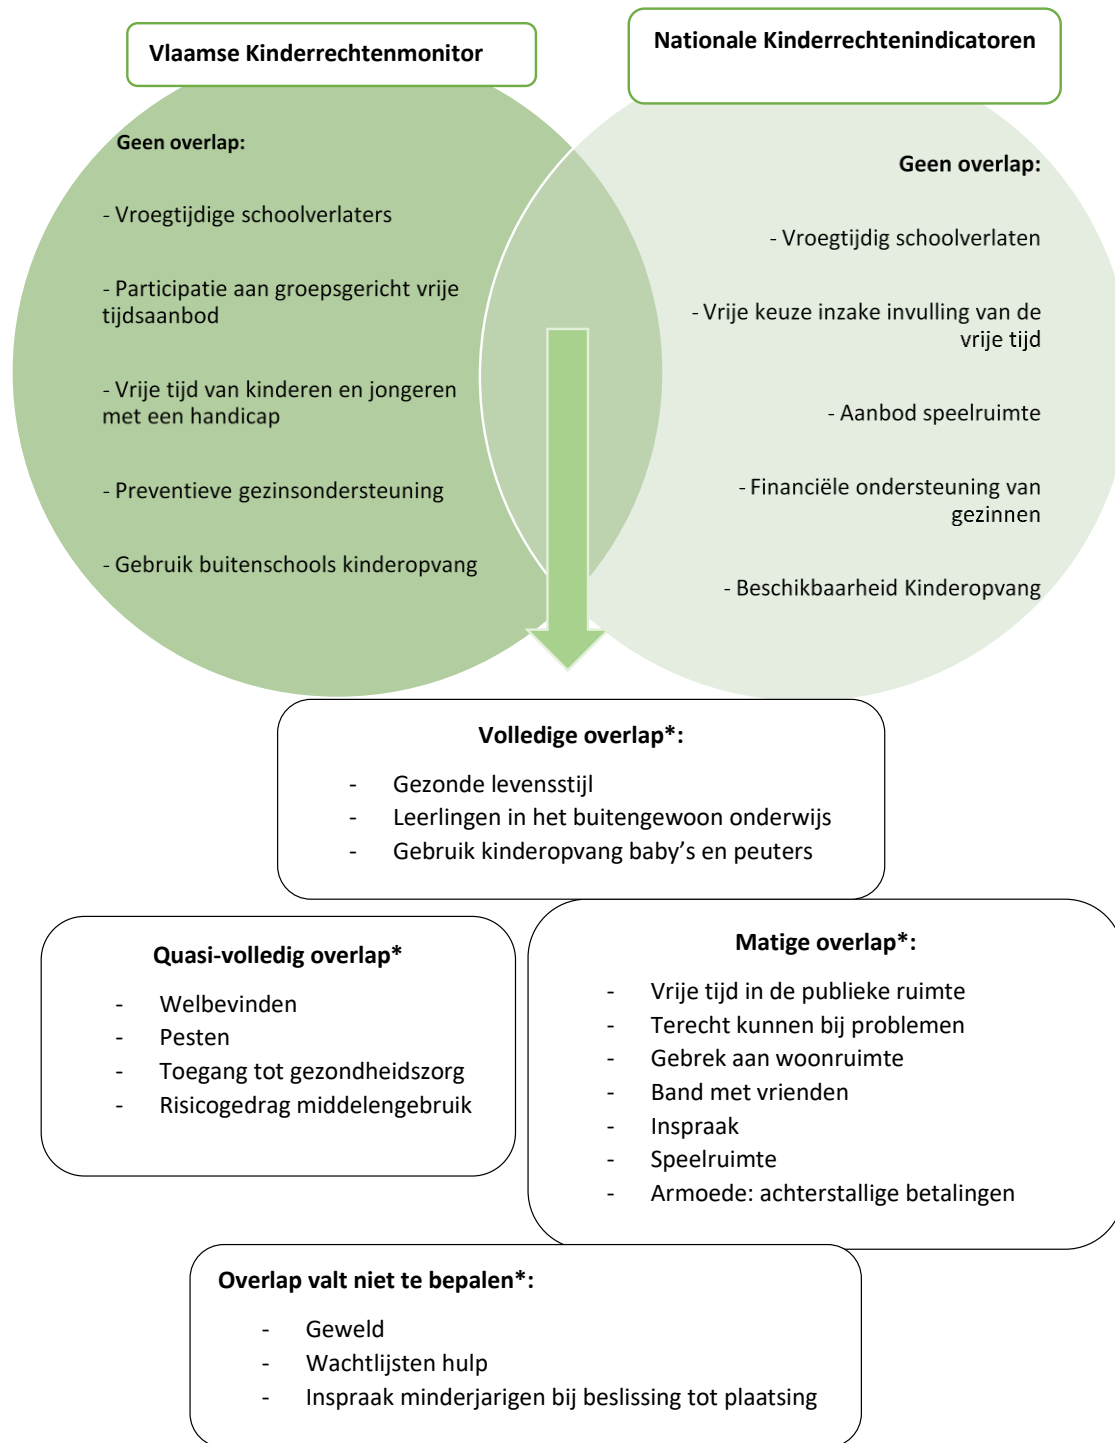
Vlaamse Kinderrechtenmonitor

Nationale Kinderrechtenindicatoren

Geen overlap:

- Vroegtijdige schoolverlaters

- Participatie aan groepsgericht vrije tijdsaanbod

- Vrije tijd van kinderen en jongeren met een handicap

- Preventieve gezinsondersteuning

- Gebruik buitenschools kinderopvang

Geen overlap:

- Vroegtijdig schoolverlaten

- Vrije keuze inzake invulling van de vrije tijd

- Aanbod speelruimte

- Financiële ondersteuning van gezinnen

- Beschikbaarheid Kinderopvang

Volledige overlap*:

- Gezonde levensstijl
- Leerlingen in het buitengewoon onderwijs
- Gebruik kinderopvang baby's en peuters

Quasi-volledig overlap*

- Welbevinden
- Pesten
- Toegang tot gezondheidszorg
- Risicogedrag middelengebruik

Matige overlap*:

- Vrije tijd in de publieke ruimte
- Terecht kunnen bij problemen
- Gebrek aan woonruimte
- Band met vrienden
- Inspraak
- Speelruimte
- Armoede: achterstallige betalingen

Overlap valt niet te bepalen*:

- Geweld
- Wachtlijsten hulp
- Inspraak minderjarigen bij beslissing tot plaatsing